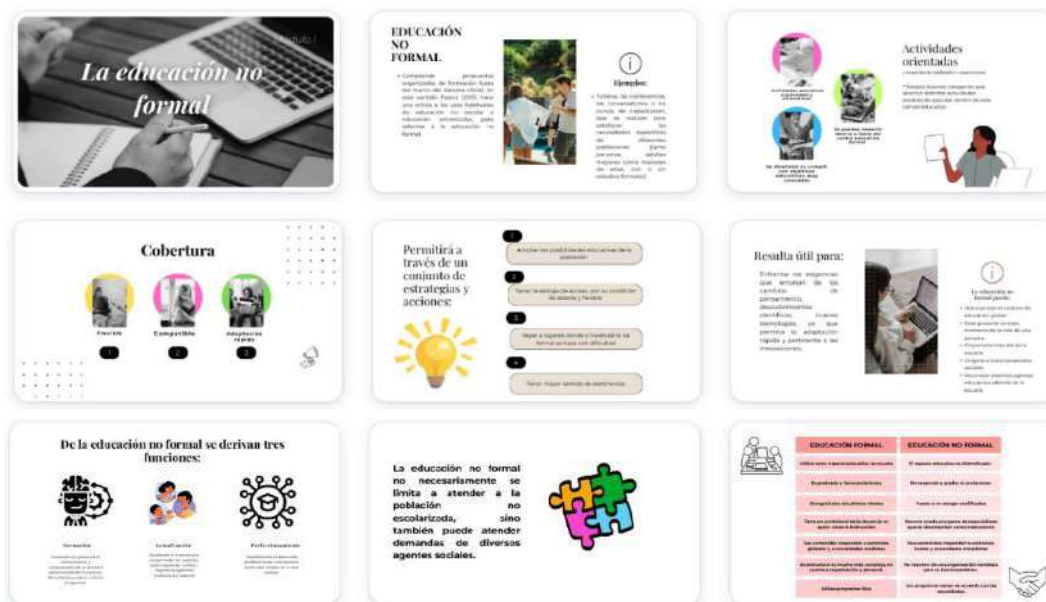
La educación no formal

EDUCACIÓN NO FORMAL

Comprende propuestas organizadas de formación fuera del marco del sistema oficial. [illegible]

Ejemplos:

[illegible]

Actividades orientadas

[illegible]

Cobertura

Flexible

Compatible

Adaptación rápida

1

2

3

Permitirá a través de un conjunto de estrategias y acciones:

1

Ampliar las posibilidades educativas de la población

2

Tener la ventaja de acceso por su condición de abierta y flexible

3

Llegar a lugares donde a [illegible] formal se hace con dificultad

4

Tener mayor sentido de pertinencia

Resulta útil para:

Enfrentar las exigencias que emanan de los cambios de pensamiento, descubrimientos científicos, nuevas tecnologías, ya que permite la adaptación rápida y pertinente a las innovaciones.

La educación no formal puede:

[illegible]

De la educación no formal se derivan tres funciones:

formación

socialización

Perfeccionamiento

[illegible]

La educación no formal no necesariamente se limita a atender a la población no escolarizada, sino también puede atender demandas de diversos agentes sociales.

| EDUCACIÓN FORMAL | EDUCACIÓN NO FORMAL |
|---|---|
| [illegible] | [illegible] |
| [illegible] | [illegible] |
| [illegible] | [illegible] |
| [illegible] | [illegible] |
| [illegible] | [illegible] |
| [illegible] | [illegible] |
| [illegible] | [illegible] |